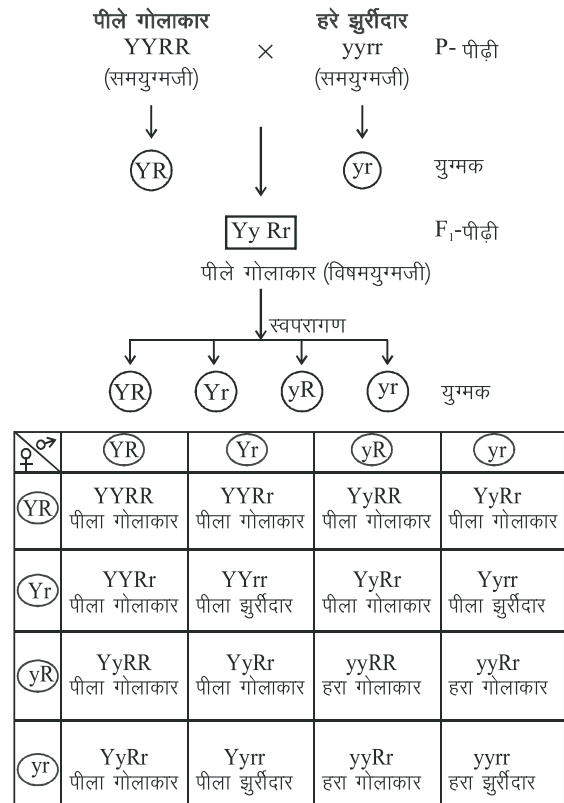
पीले गोलाकार YYRR (समयुग्मजी) × हरे झुर्रीदार yyrr (समयुग्मजी) P- पीढ़ी

YR yr युग्मक

Yy Rr $F_1$-पीढ़ी

पीले गोलाकार (विषमयुग्मजी)

स्वपरागण

YR Yr yR yr युग्मक

| ♀ \ ♂ | YR | Yr | yR | yr |
|---|---|---|---|---|
| YR | YYRR पीला गोलाकार | YYRr पीला गोलाकार | YyRR पीला गोलाकार | YyRr पीला गोलाकार |
| Yr | YYRr पीला गोलाकार | YYrr पीला झुर्रीदार | YyRr पीला गोलाकार | Yyrr पीला झुर्रीदार |
| yR | YyRR पीला गोलाकार | YyRr पीला गोलाकार | yyRR हरा गोलाकार | yyRr हरा गोलाकार |
| yr | YyRr पीला गोलाकार | Yyrr पीला झुर्रीदार | yyRr हरा गोलाकार | yyrr हरा झुर्रीदार |